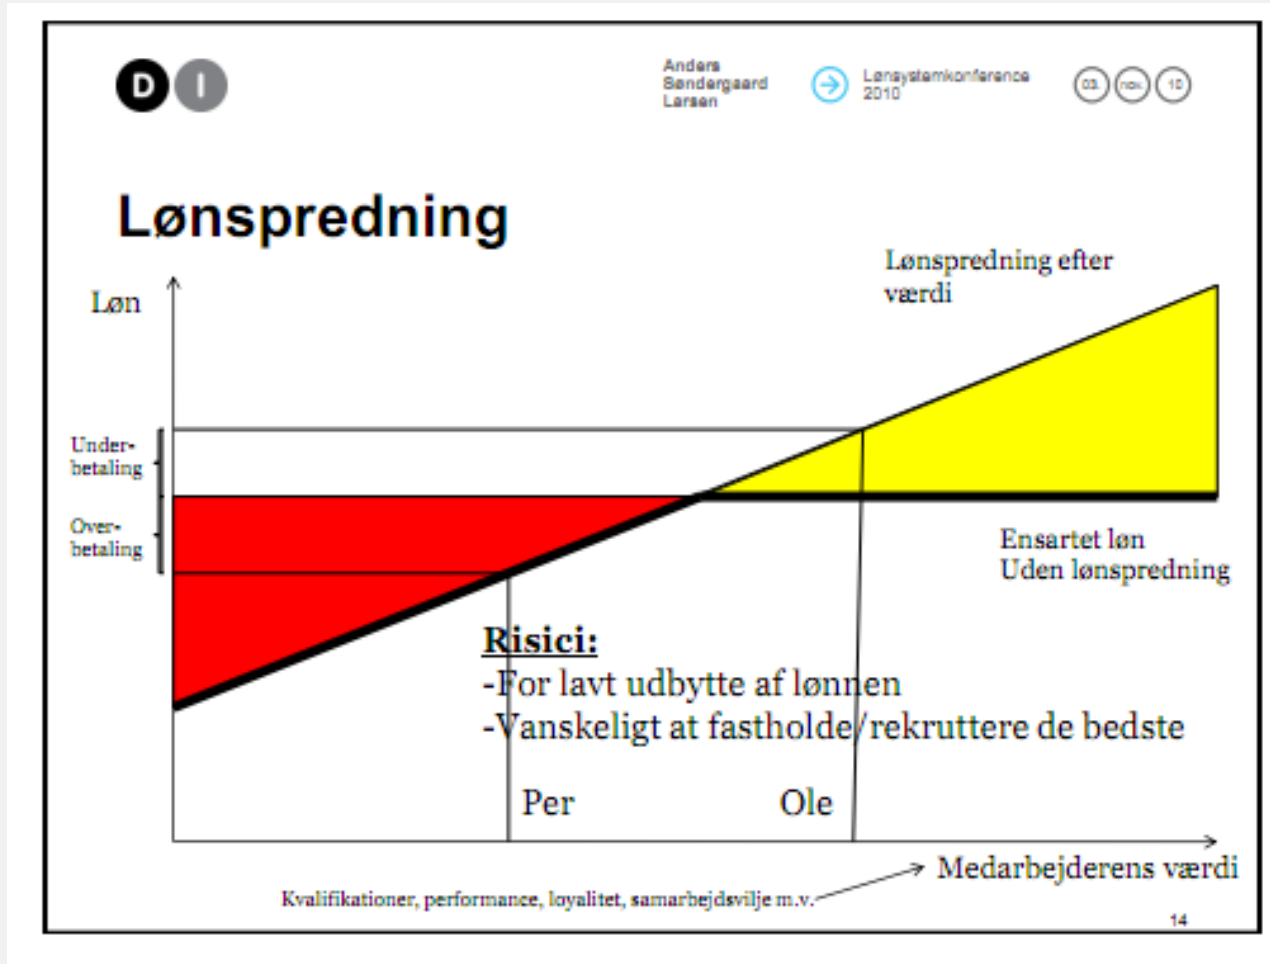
D I

Anders Søndergaard Larsen

Lønsystemkonference 2010

03. nov. 10

Lønspredning

Løn

Lønspredning efter værdi

Underbetaling

Overbetaling

Ensartet løn
Uden lønspredning

Risici:
-For lavt udbytte af lønnen
-Vanskeligt at fastholde/rekruttere de bedste

Per

Ole

Medarbejderens værdi

Kvalifikationer, performance, loyalitet, samarbejdsvilje m.v.

14